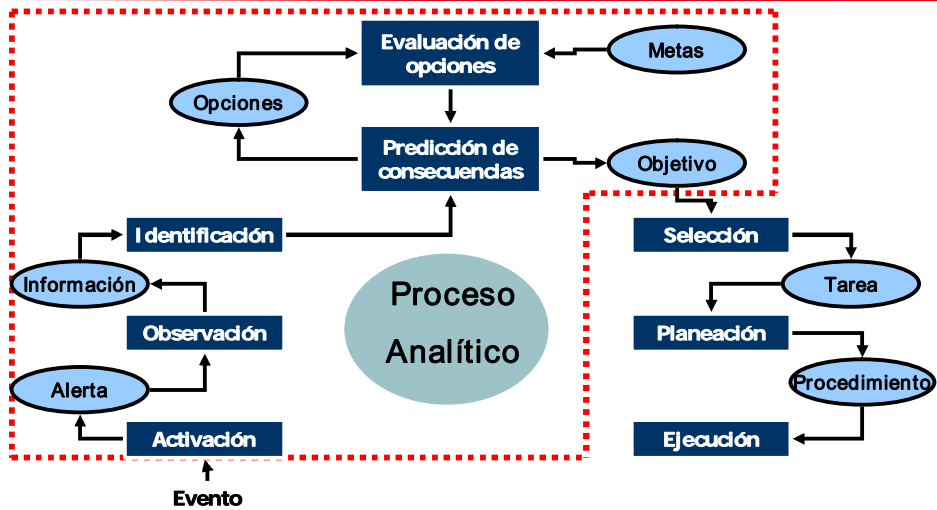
Evaluación de opciones

Metas

Opciones

Predicción de consecuencias

Objetivo

Identificación

Selección

Información

Tarea

Proceso Analítico

Observación

Planeación

Alerta

Procedimiento

Activación

Ejecución

Evento